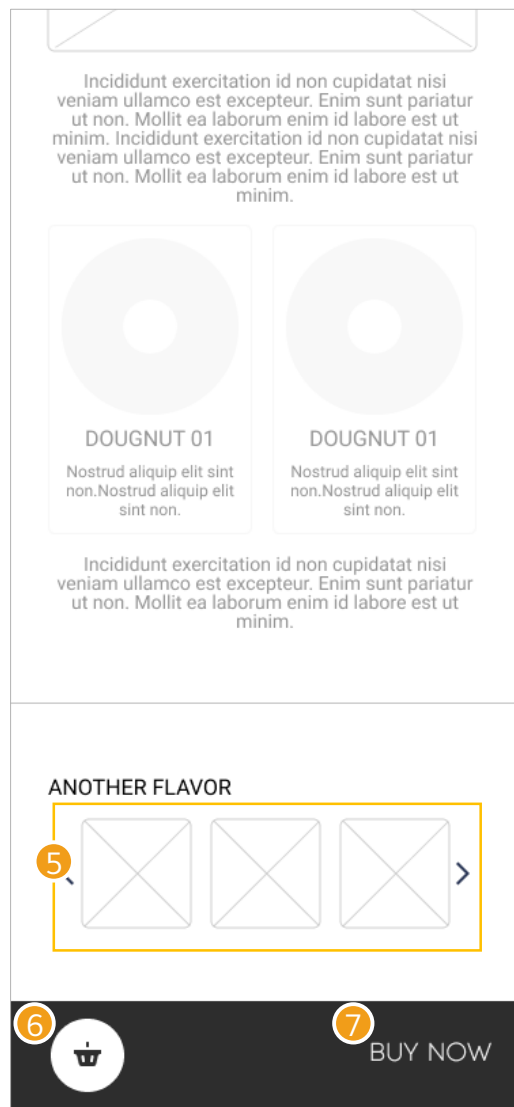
Incididunt exercitation id non cupidatat nisi veniam ullamco est excepteur. Enim sunt pariatur ut non. Mollit ea laborum enim id labore est ut minim. Incididunt exercitation id non cupidatat nisi veniam ullamco est excepteur. Enim sunt pariatur ut non. Mollit ea laborum enim id labore est ut minim.

DOUGNUT 01

Nostrud aliquip elit sint non.Nostrud aliquip elit sint non.

DOUGNUT 01

Nostrud aliquip elit sint non.Nostrud aliquip elit sint non.

Incididunt exercitation id non cupidatat nisi veniam ullamco est excepteur. Enim sunt pariatur ut non. Mollit ea laborum enim id labore est ut minim.

ANOTHER FLAVOR

5

6

7

BUY NOW